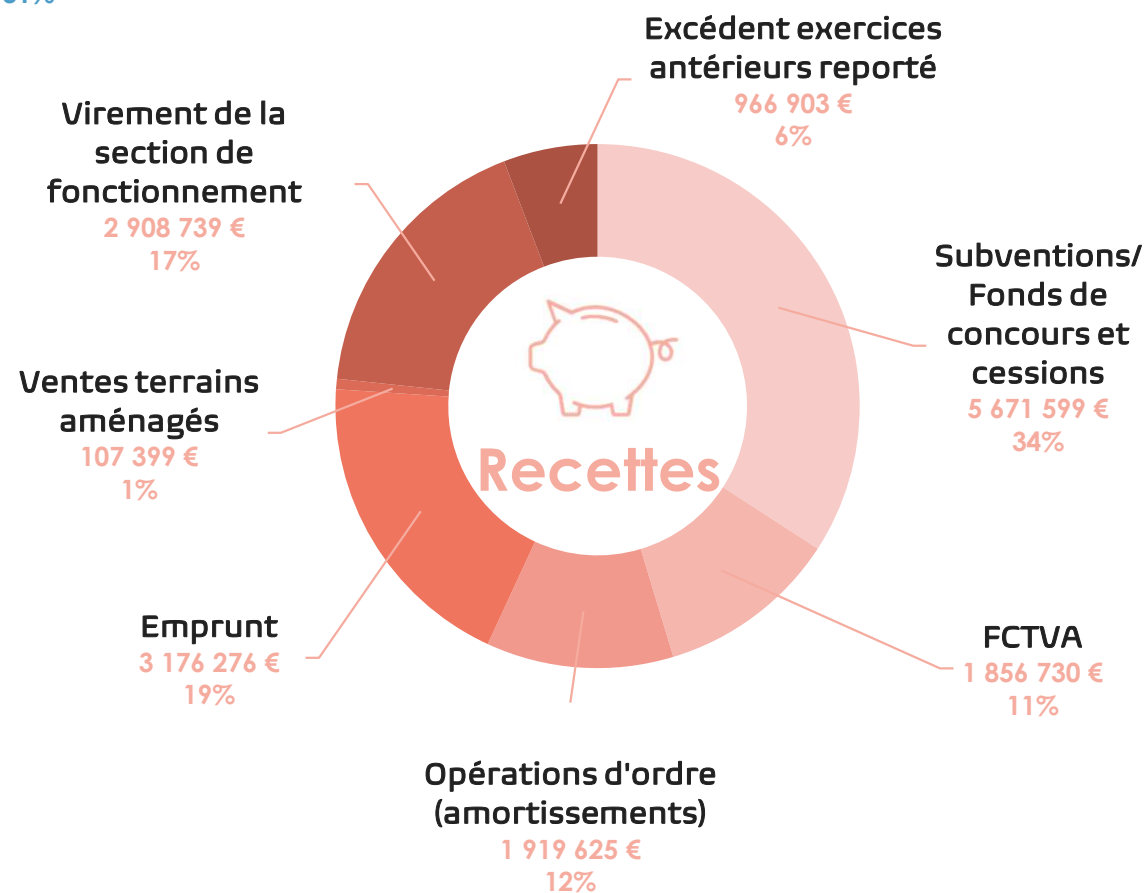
Excédent exercices antérieurs reporté
966 903 €
6%

Virement de la section de fonctionnement
2 908 739 €
17%

Subventions/ Fonds de concours et cessions
5 671 599 €
34%

Ventes terrains aménagés
107 399 €
1%

Recettes

Emprunt
3 176 276 €
19%

FCTVA
1 856 730 €
11%

Opérations d'ordre (amortissements)
1 919 625 €
12%